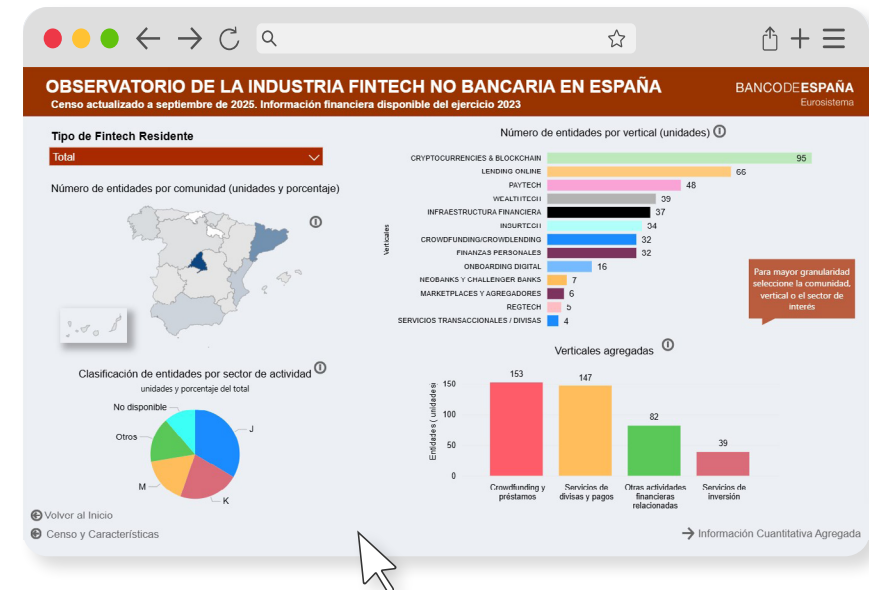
OBSERVATORIO DE LA INDUSTRIA FINTECH NO BANCARIA EN ESPAÑA
Censo actualizado a septiembre de 2025. Información financiera disponible del ejercicio 2023

BANCODEESPAÑA
Eurosistema

Tipo de Fintech Residente
Total

Número de entidades por comunidad (unidades y porcentaje)

Clasificación de entidades por sector de actividad
unidades y porcentaje del total

No disponible
Otros
M
J
K

Número de entidades por vertical (unidades)

Verticales

| Vertical | Unidades |
|---|---|
| CRYPTOCURRENCIES & BLOCKCHAIN | 95 |
| LENDING ONLINE | 66 |
| PAYTECH | 48 |
| WEALTHTECH | 39 |
| INFRAESTRUCTURA FINANCIERA | 37 |
| INSURTECH | 34 |
| CROWDFUNDING/CROWDLENDING | 32 |
| FINANZAS PERSONALES | 32 |
| ONBOARDING DIGITAL | 16 |
| NEOBANKS / CHALLENGER BANKS | 7 |
| MARKETPLACES Y AGREGADORES | 6 |
| REGTECH | 5 |
| SERVICIOS TRANSACCIONALES / DIVISAS | 4 |

Para mayor granularidad seleccione la comunidad, vertical o el sector de interés

Verticales agregadas

Entidades (unidades)
150
100
50
0

| Vertical agregada | Entidades |
|---|---|
| Crowdfunding y préstamos | 153 |
| Servicios de divisas y pagos | 147 |
| Otras actividades financieras relacionadas | 82 |
| Servicios de inversión | 39 |

Volver al Inicio
Censo y Características
Información Cuantitativa Agregada